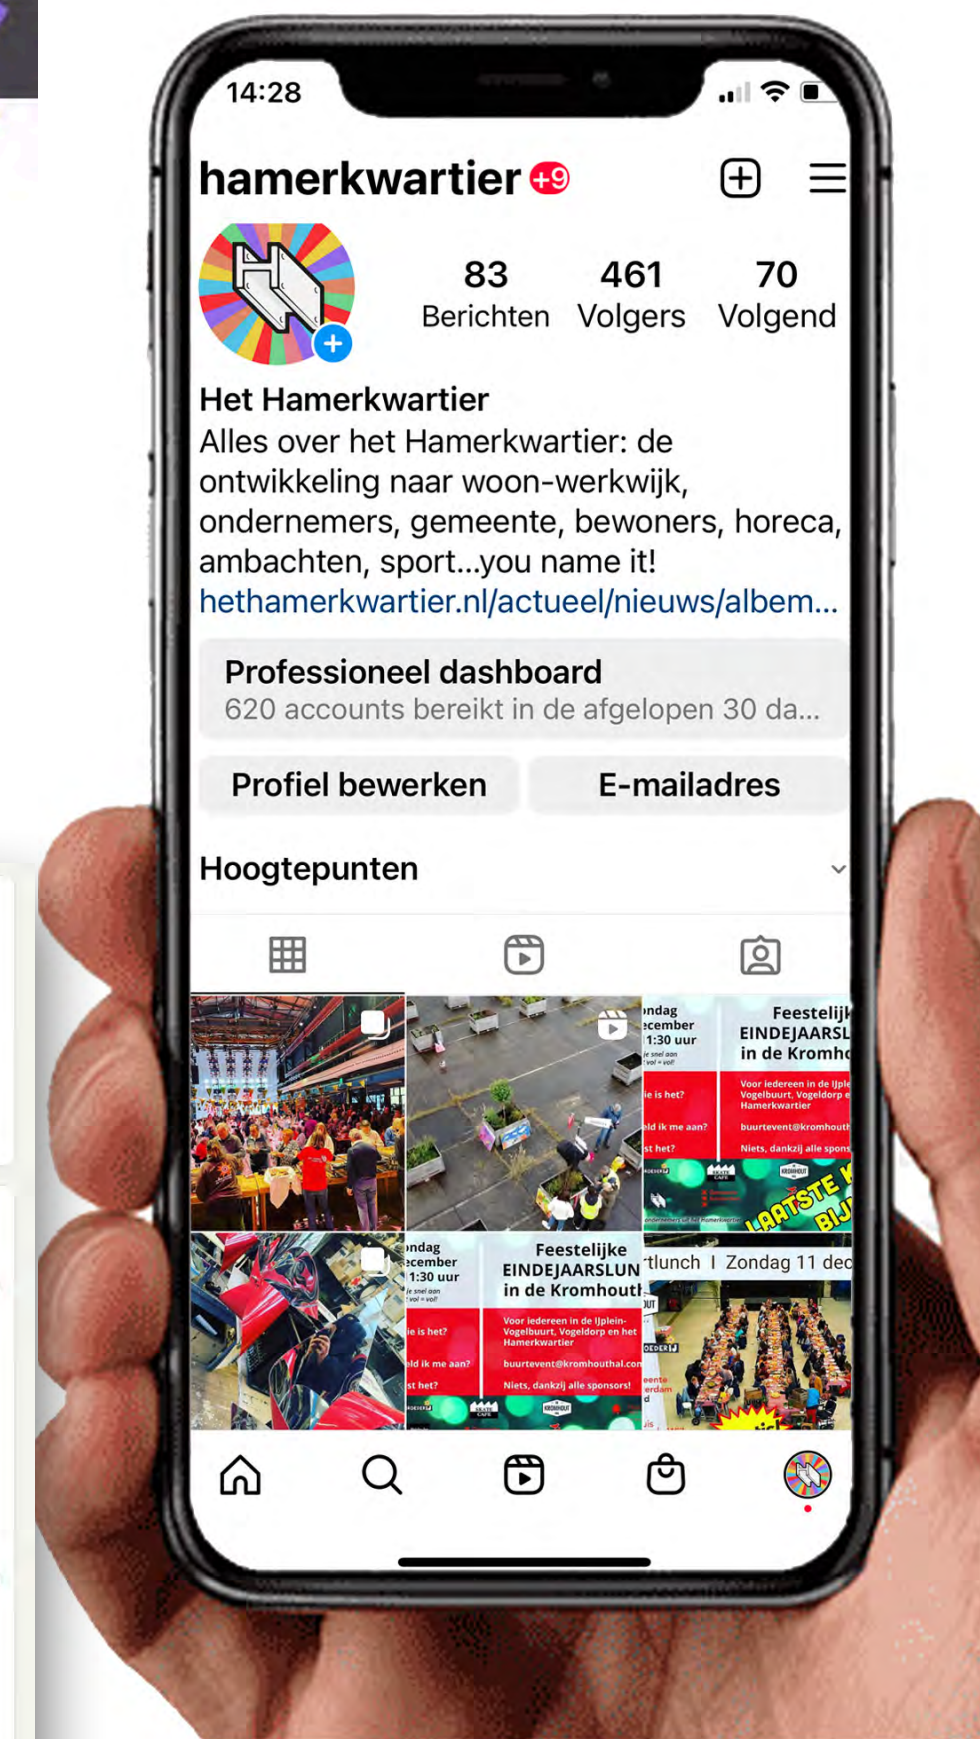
14:28

hamerkwartier +9

83 Berichten
461 Volgers
70 Volgend

Het Hamerkwartier
Alles over het Hamerkwartier: de ontwikkeling naar woon-werkwijk, ondernemers, gemeente, bewoners, horeca, ambachten, sport...you name it!
hethamerkwartier.nl/actueel/nieuws/albem...

Professioneel dashboard
620 accounts bereikt in de afgelopen 30 da...

Profiel bewerken
E-mailadres

Hoogtepunten

ondag
ecember
1:30 uur
ie is het?
eld ik me aan?
st het?
Feestelijk
EINDEJAARSL
in de Kromho
Voor iedereen in de IJple
Vogelbuurt, Vogeldorp e
Hamerkwartier
buurtevent@kromhout
Niets, dankzij alle spons
LAATSTE K
BIJ

ondag
ecember
1:30 uur
ie is het?
eld ik me aan?
st het?
Feestelijke
EINDEJAARSLUN
in de Kromhout
Voor iedereen in de IJplein-Vogelbuurt, Vogeldorp en het Hamerkwartier
buurtevent@kromhouthal.co
Niets, dankzij alle sponsors!

rtlunch | Zondag 11 dec